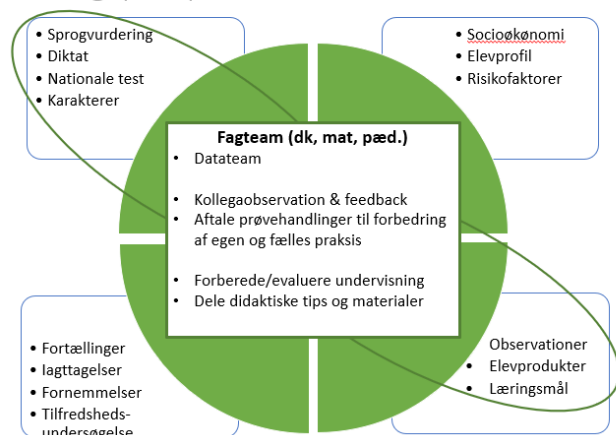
- Sprogvurdering
- Diktat
- Nationale test
- Karakterer

- Socioøkonomi
- Elevprofil
- Risikofaktorer

**Fagteam (dk, mat, pæd.)**

- Datateam

- Kollegaobservation & feedback
- Aftale prøvehandlinger til forbedring af egen og fælles praksis

- Forberede/evaluere undervisning
- Dele didaktiske tips og materialer

- Fortællinger
- Iagttagelser
- Fornemmelser
- Tilfredsheds-undersøgelse

- Observationer
- Elevprodukter
- Læringsmål